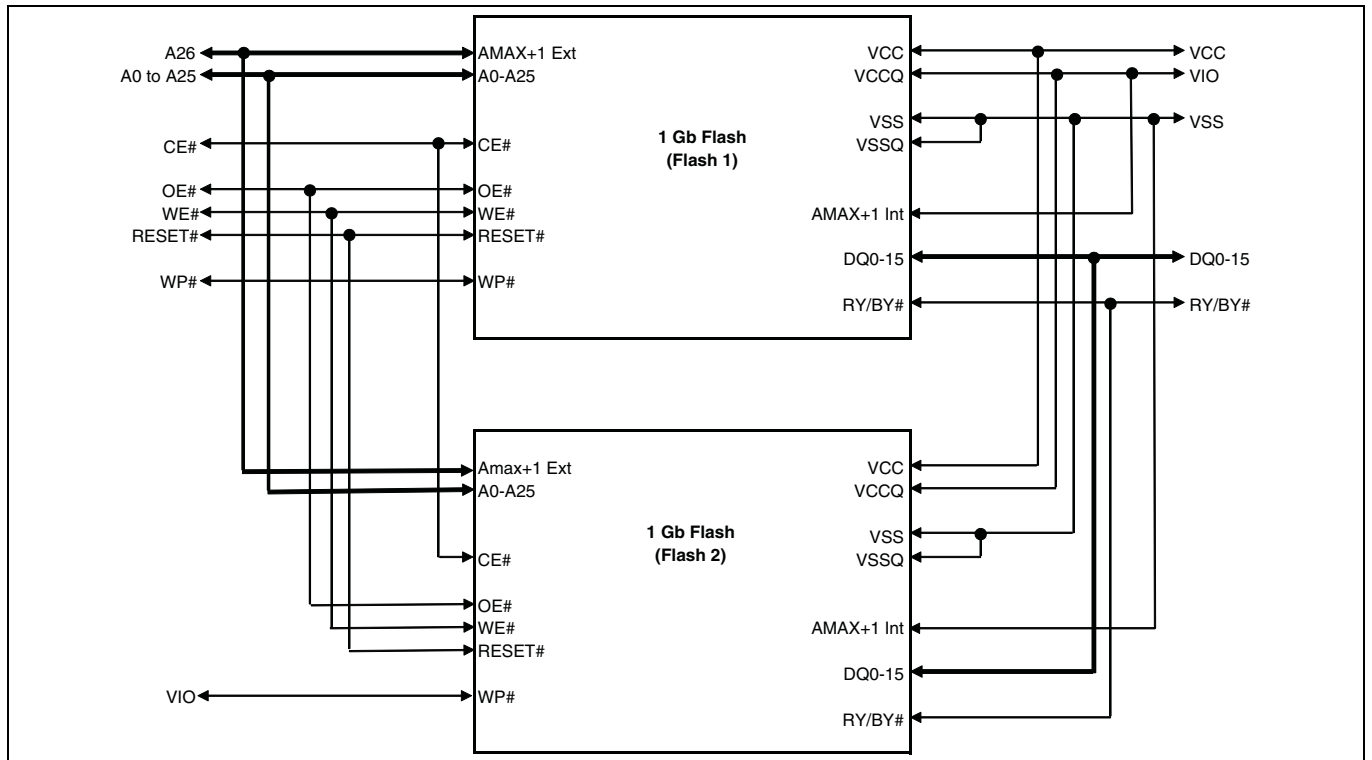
A26
A0 to A25
CE#
OE#
WE#
RESET#
WP#

AMAX+1 Ext
A0-A25
CE#
OE#
WE#
RESET#
WP#

1 Gb Flash
(Flash 1)

VCC
VCCQ
VSS
VSSQ
AMAX+1 Int
DQ0-15
RY/BY#

VCC
VIO
VSS
DQ0-15
RY/BY#

Amax+1 Ext
A0-A25
CE#
OE#
WE#
RESET#
VIO
WP#

1 Gb Flash
(Flash 2)

VCC
VCCQ
VSS
VSSQ
AMAX+1 Int
DQ0-15
RY/BY#